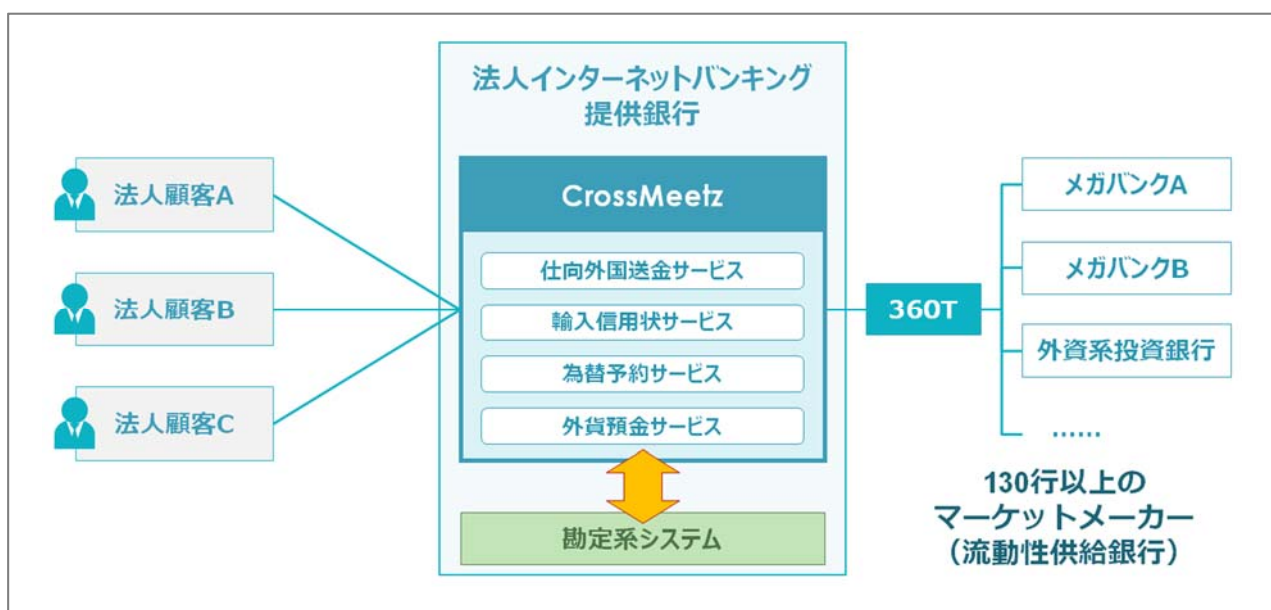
法人インターネットバンキング
提供銀行

法人顧客A

法人顧客B

法人顧客C

CrossMeetz

仕向外国送金サービス

輸入信用状サービス

為替予約サービス

外貨預金サービス

勘定系システム

360T

メガバンクA

メガバンクB

外資系投資銀行

……

130行以上の
マーケットメーカー
（流動性供給銀行）